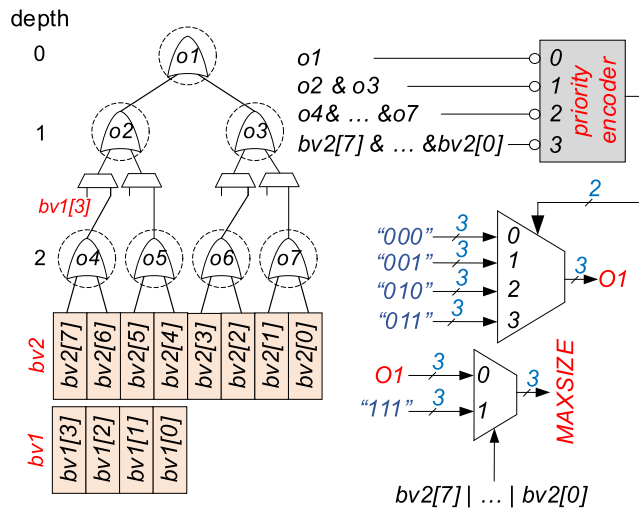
depth

0

1

2

o1

o2

o3

bv1[3]

o4

o5

o6

o7

bv2

bv2[7]

bv2[6]

bv2[5]

bv2[4]

bv2[3]

bv2[2]

bv2[1]

bv2[0]

bv1

bv1[3]

bv1[2]

bv1[1]

bv1[0]

o1

o2 & o3

o4& … &o7

bv2[7] & … &bv2[0]

0

1

2

3

priority encoder

2

3

"000"

3

"001"

3

"010"

3

"011"

0

1

2

3

3

O1

O1

3

"111"

3

0

1

3

MAXSIZE

bv2[7] | … | bv2[0]